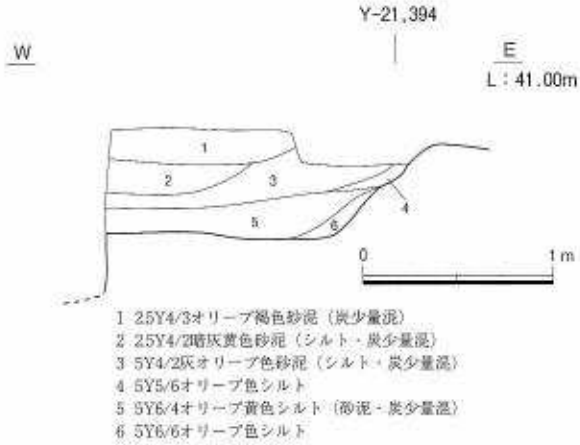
Y-21,394

W

E

L：41.00m

1

2

3

4

5

6

0

1 m

1 2.5Y4/3オリーブ褐色砂泥（炭少量混）
2 2.5Y4/2暗灰黄色砂泥（シルト・炭少量混）
3 5Y4/2灰オリーブ色砂泥（シルト・炭少量混）
4 5Y5/6オリーブ色シルト
5 5Y6/4オリーブ黄色シルト（砂泥・炭少量混）
6 5Y6/6オリーブ色シルト